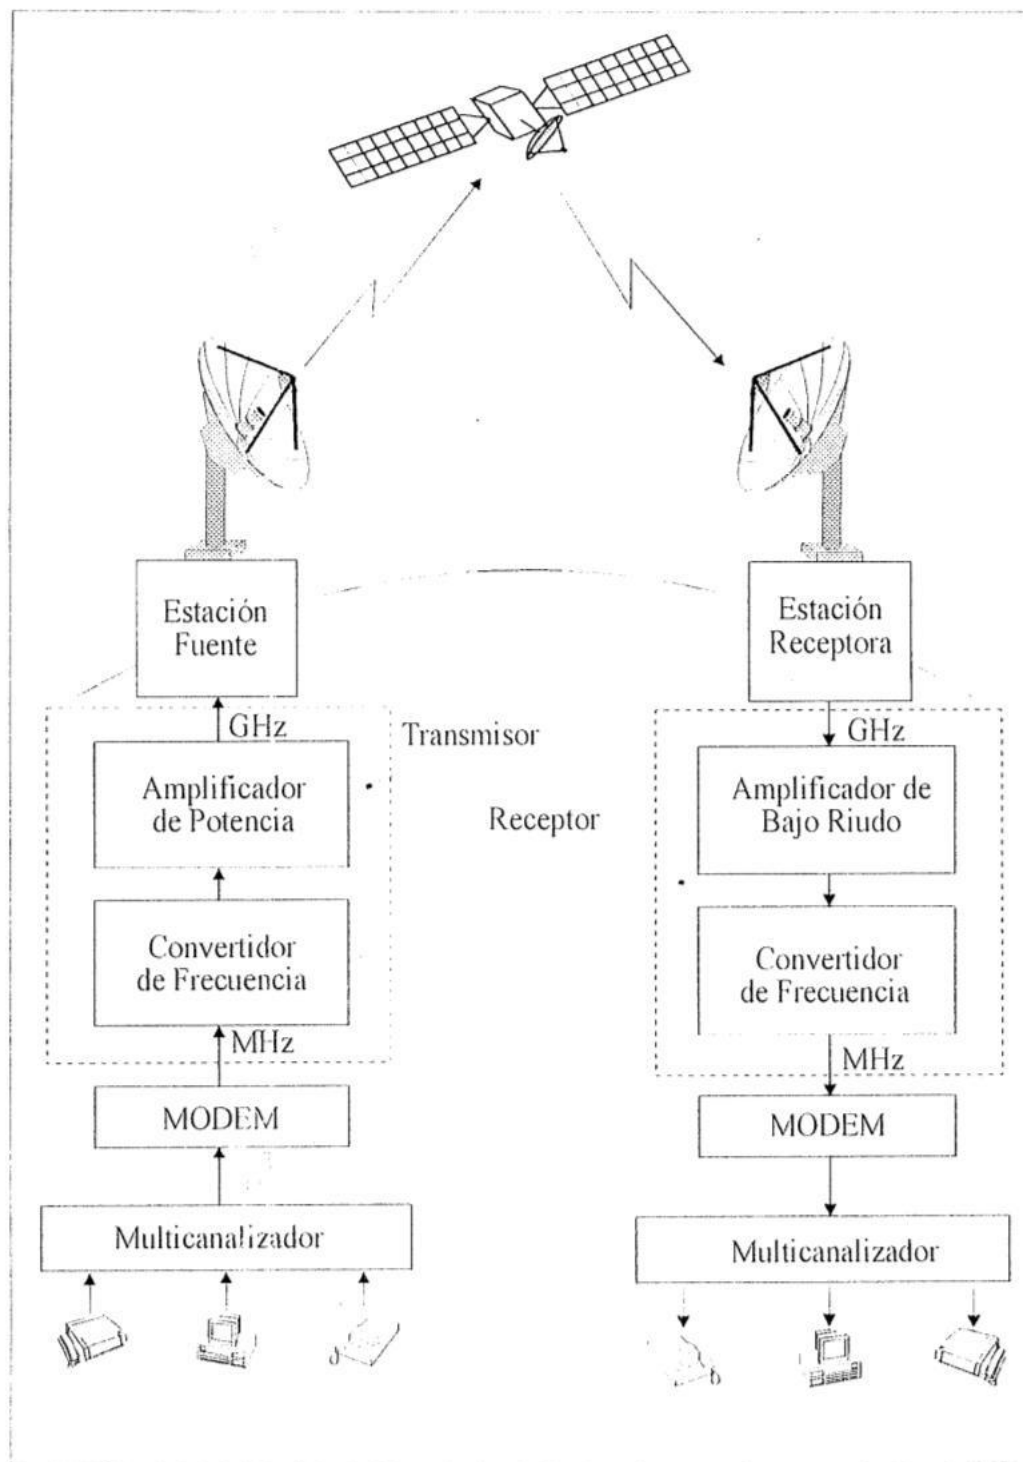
Estación Fuente

GHz

Transmisor

Amplificador de Potencia

Convertidor de Frecuencia

MHz

MODEM

Multicanalizador

Estación Receptora

GHz

Amplificador de Bajo Riudo

Receptor

Convertidor de Frecuencia

MHz

MODEM

Multicanalizador